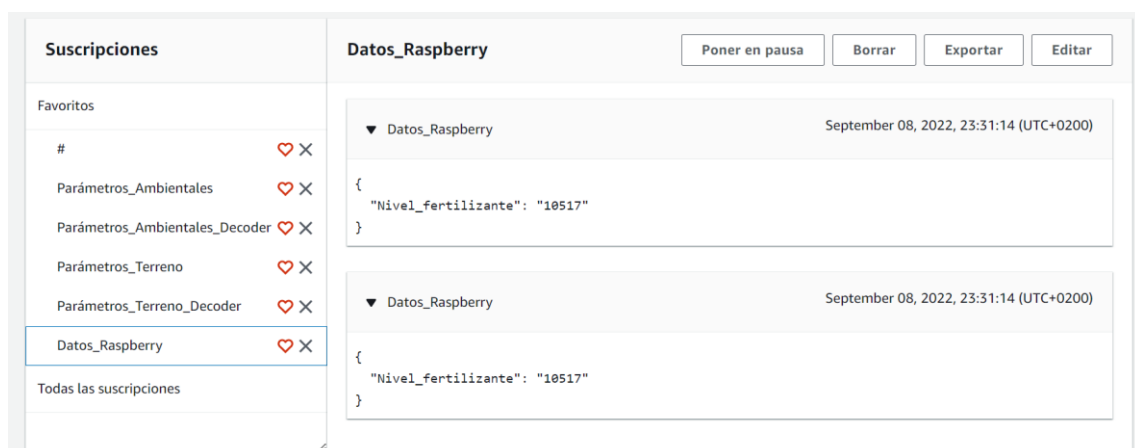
Suscripciones

Favoritos

#

Parámetros_Ambientales

Parámetros_Ambientales_Decoder

Parámetros_Terreno

Parámetros_Terreno_Decoder

Datos_Raspberry

Todas las suscripciones

Datos_Raspberry

Poner en pausa

Borrar

Exportar

Editar

▼ Datos_Raspberry

September 08, 2022, 23:31:14 (UTC+0200)

{
"Nivel_fertilizante": "10517"
}

▼ Datos_Raspberry

September 08, 2022, 23:31:14 (UTC+0200)

{
"Nivel_fertilizante": "10517"
}